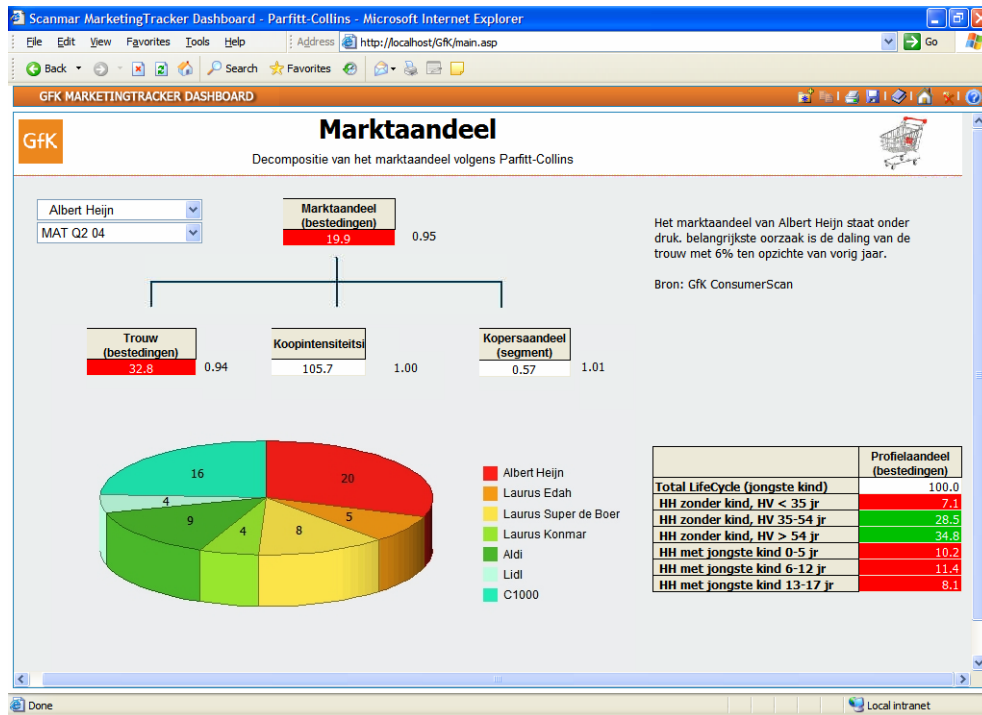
Scanmar MarketingTracker Dashboard - Parfitt-Collins - Microsoft Internet Explorer

File Edit View Favorites Tools Help

Address http://localhost/GfK/main.asp

Go

Back Search Favorites

GFK MARKETINGTRACKER DASHBOARD

GfK

Marktaandeel

Decompositie van het marktaandeel volgens Parfitt-Collins

Albert Heijn

MAT Q2 04

Marktaandeel (bestedingen)

19.9

0.95

Het marktaandeel van Albert Heijn staat onder druk. belangrijkste oorzaak is de daling van de trouw met 6% ten opzichte van vorig jaar.

Bron: GfK ConsumerScan

Trouw (bestedingen)

32.8

0.94

Koopintensiteitsi

105.7

1.00

Kopersaandeel (segment)

0.57

1.01

16

20

4

9

5

4

8

Albert Heijn

Laurus Edah

Laurus Super de Boer

Laurus Konmar

Aldi

Lidl

C1000

| | Profielaandeel (bestedingen) |
|---|---|
| Total LifeCycle (jongste kind) | 100.0 |
| HH zonder kind, HV < 35 jr | 7.1 |
| HH zonder kind, HV 35-54 jr | 28.5 |
| HH zonder kind, HV > 54 jr | 34.8 |
| HH met jongste kind 0-5 jr | 10.2 |
| HH met jongste kind 6-12 jr | 11.4 |
| HH met jongste kind 13-17 jr | 8.1 |

Done

Local intranet